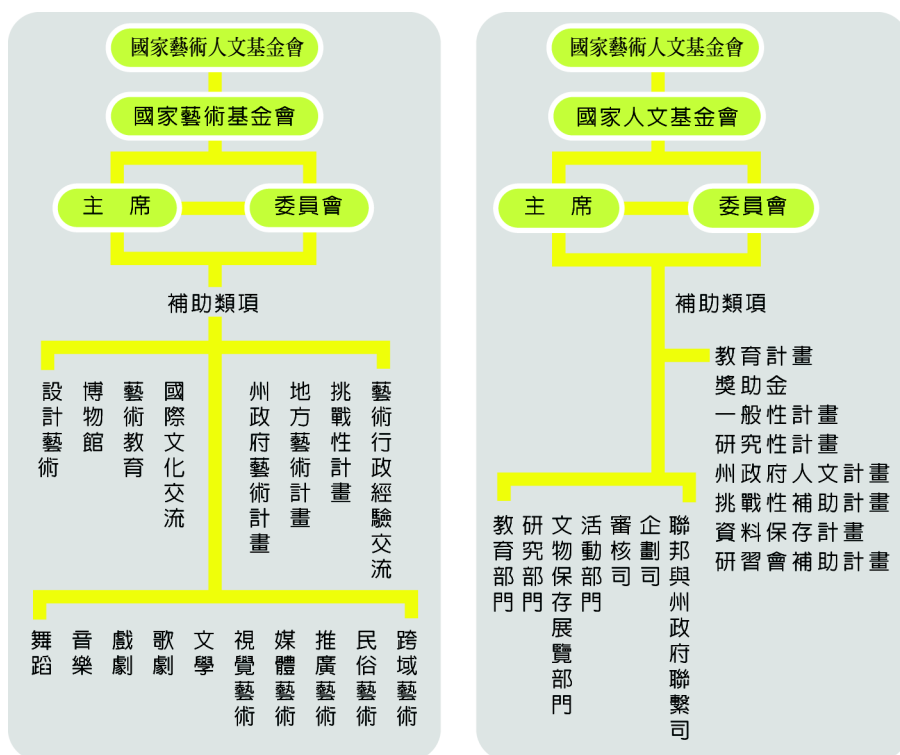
國家藝術人文基金會

國家藝術基金會

主席

委員會

補助類項

設計藝術

博物館

藝術教育

國際文化交流

州政府藝術計畫

地方藝術計畫

挑戰性計畫

藝術行政經驗交流

舞蹈

音樂

戲劇

歌劇

文學

視覺藝術

媒體藝術

推廣藝術

民俗藝術

跨域藝術

國家藝術人文基金會

國家人文基金會

主席

委員會

補助類項

教育計畫
獎助金
一般性計畫
研究性計畫
州政府人文計畫
挑戰性補助計畫
資料保存計畫
研習會補助計畫

教育部門

研究部門

文物保存展覽部門

活動部門

審核司

企劃司

聯邦與州政府聯繫司